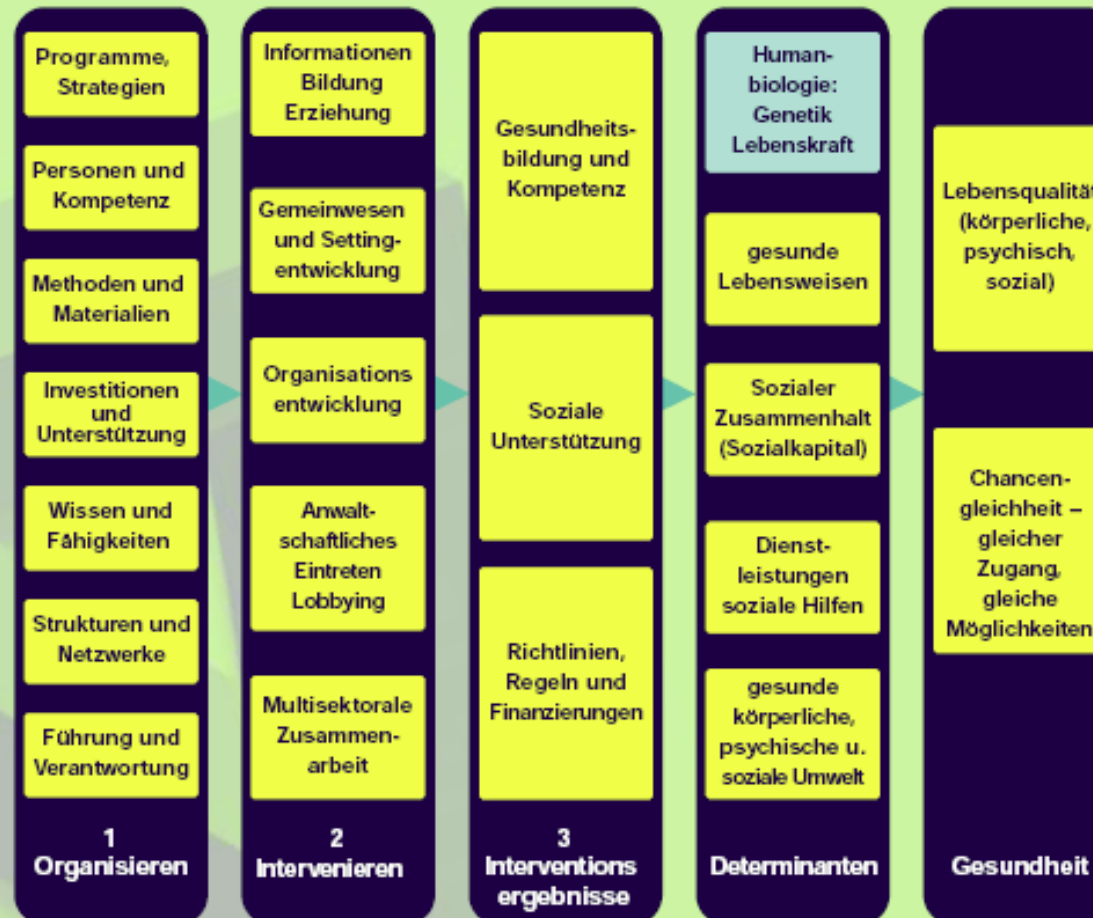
Programme, Strategien

Personen und Kompetenz

Methoden und Materialien

Investitionen und Unterstützung

Wissen und Fähigkeiten

Strukturen und Netzwerke

Führung und Verantwortung

1
Organisieren

Informationen Bildung Erziehung

Gemeinwesen und Settingentwicklung

Organisations entwicklung

Anwaltschaftliches Eintreten Lobbying

Multisektorale Zusammenarbeit

2
Intervenieren

Gesundheitsbildung und Kompetenz

Soziale Unterstützung

Richtlinien, Regeln und Finanzierungen

3
Interventions ergebnisse

Humanbiologie: Genetik Lebenskraft

gesunde Lebensweisen

Sozialer Zusammenhalt (Sozialkapital)

Dienstleistungen soziale Hilfen

gesunde körperliche, psychische u. soziale Umwelt

Determinanten

Lebensqualitä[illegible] (körperliche, psychisch, sozial)

Chancengleichheit – gleicher Zugang, gleiche Möglichkeiten

Gesundheit